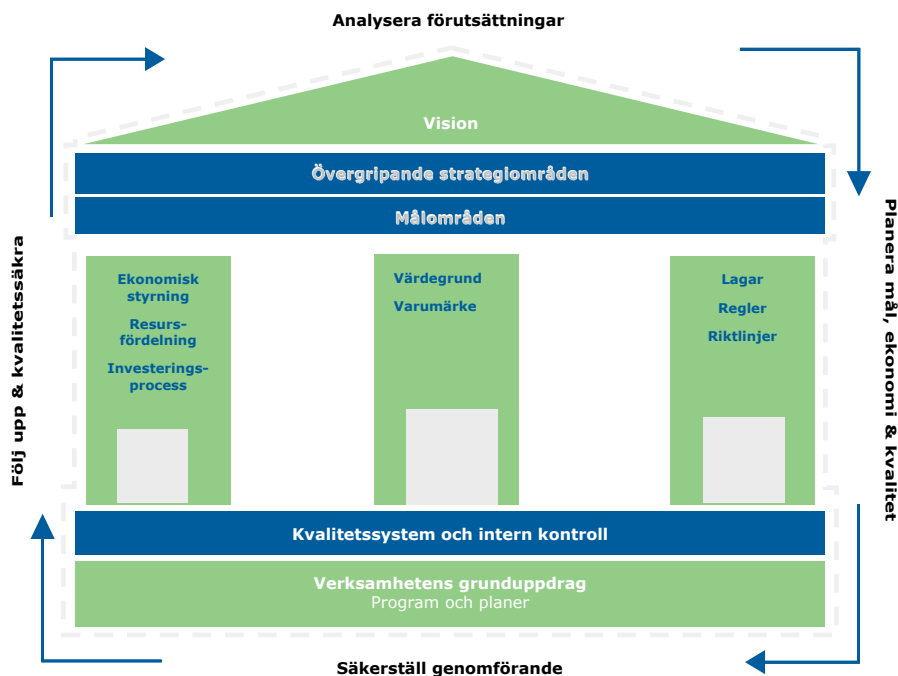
Analysera förutsättningar

Vision

Övergripande strategiområden

Målområden

Ekonomisk styrning

Resursfördelning

Investeringsprocess

Värdegrund

Varumärke

Lagar

Regler

Riktlinjer

Kvalitetssystem och intern kontroll

Verksamhetens grunduppdrag
Program och planer

Säkerställ genomförande

Följ upp & kvalitetssäkra

Planera mål, ekonomi & kvalitet